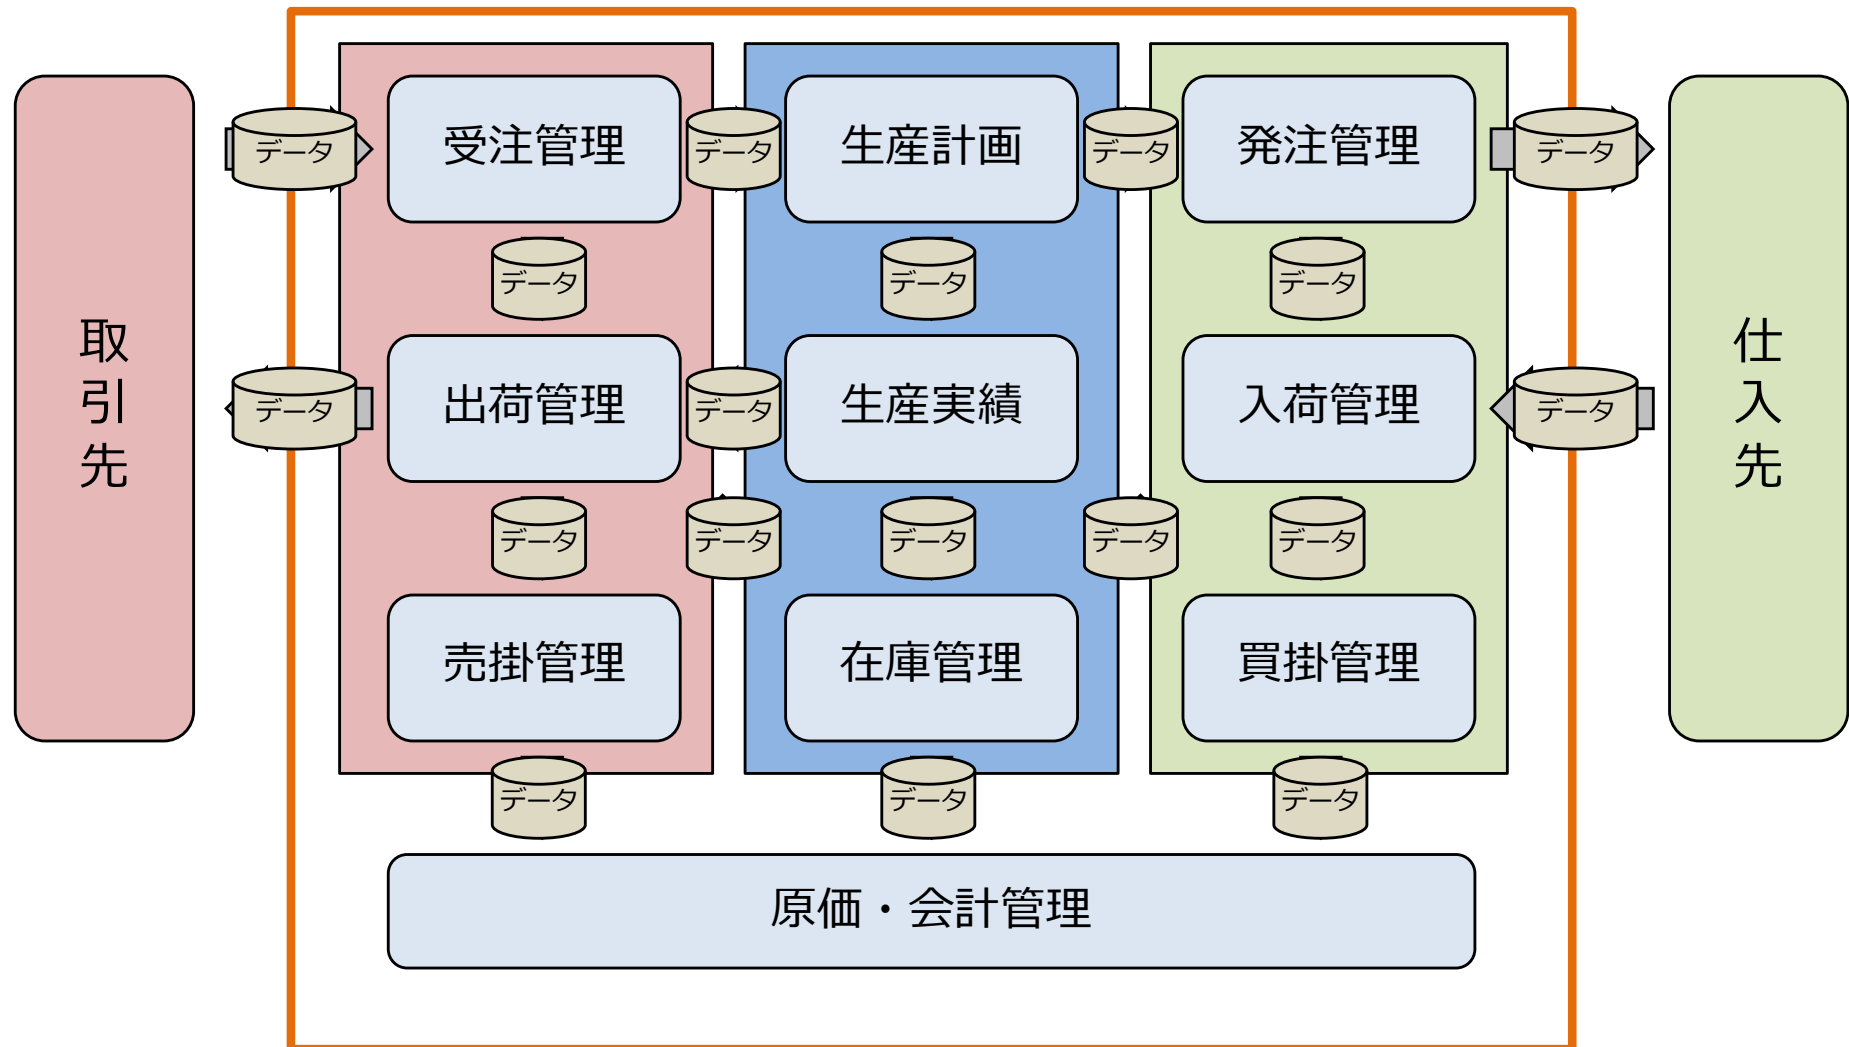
取引先

データ

受注管理

データ

生産計画

データ

発注管理

データ

仕入先

データ

データ

データ

データ

出荷管理

データ

生産実績

入荷管理

データ

データ

データ

データ

データ

データ

売掛管理

在庫管理

買掛管理

データ

データ

データ

原価・会計管理